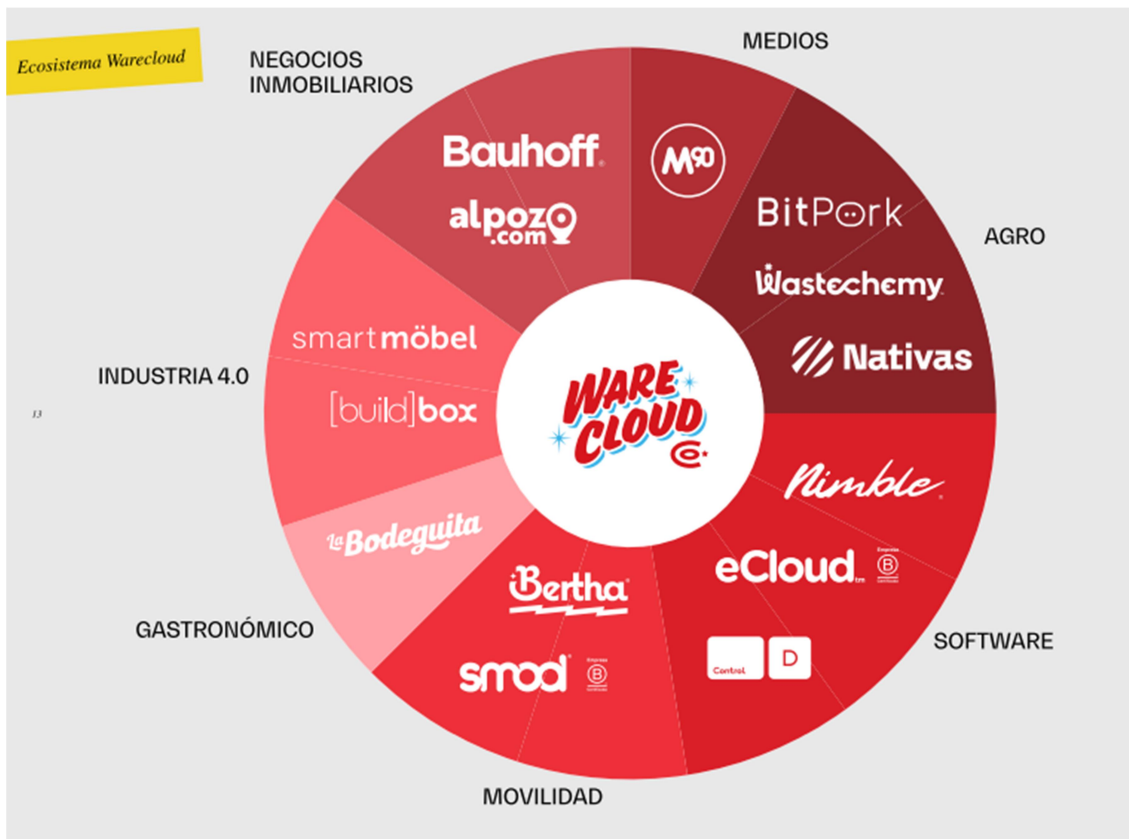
Ecosistema Warecloud

NEGOCIOS INMOBILIARIOS

MEDIOS

Bauhoff

M90

alpozo .com

BitPork

AGRO

Wastechemy

smartmöbel

Nativas

INDUSTRIA 4.0

13

[build]box

WARE CLOUD

Nimble

La Bodeguita

eCloud

Bertha

GASTRONÓMICO

SOFTWARE

smod

Control D

MOVILIDAD